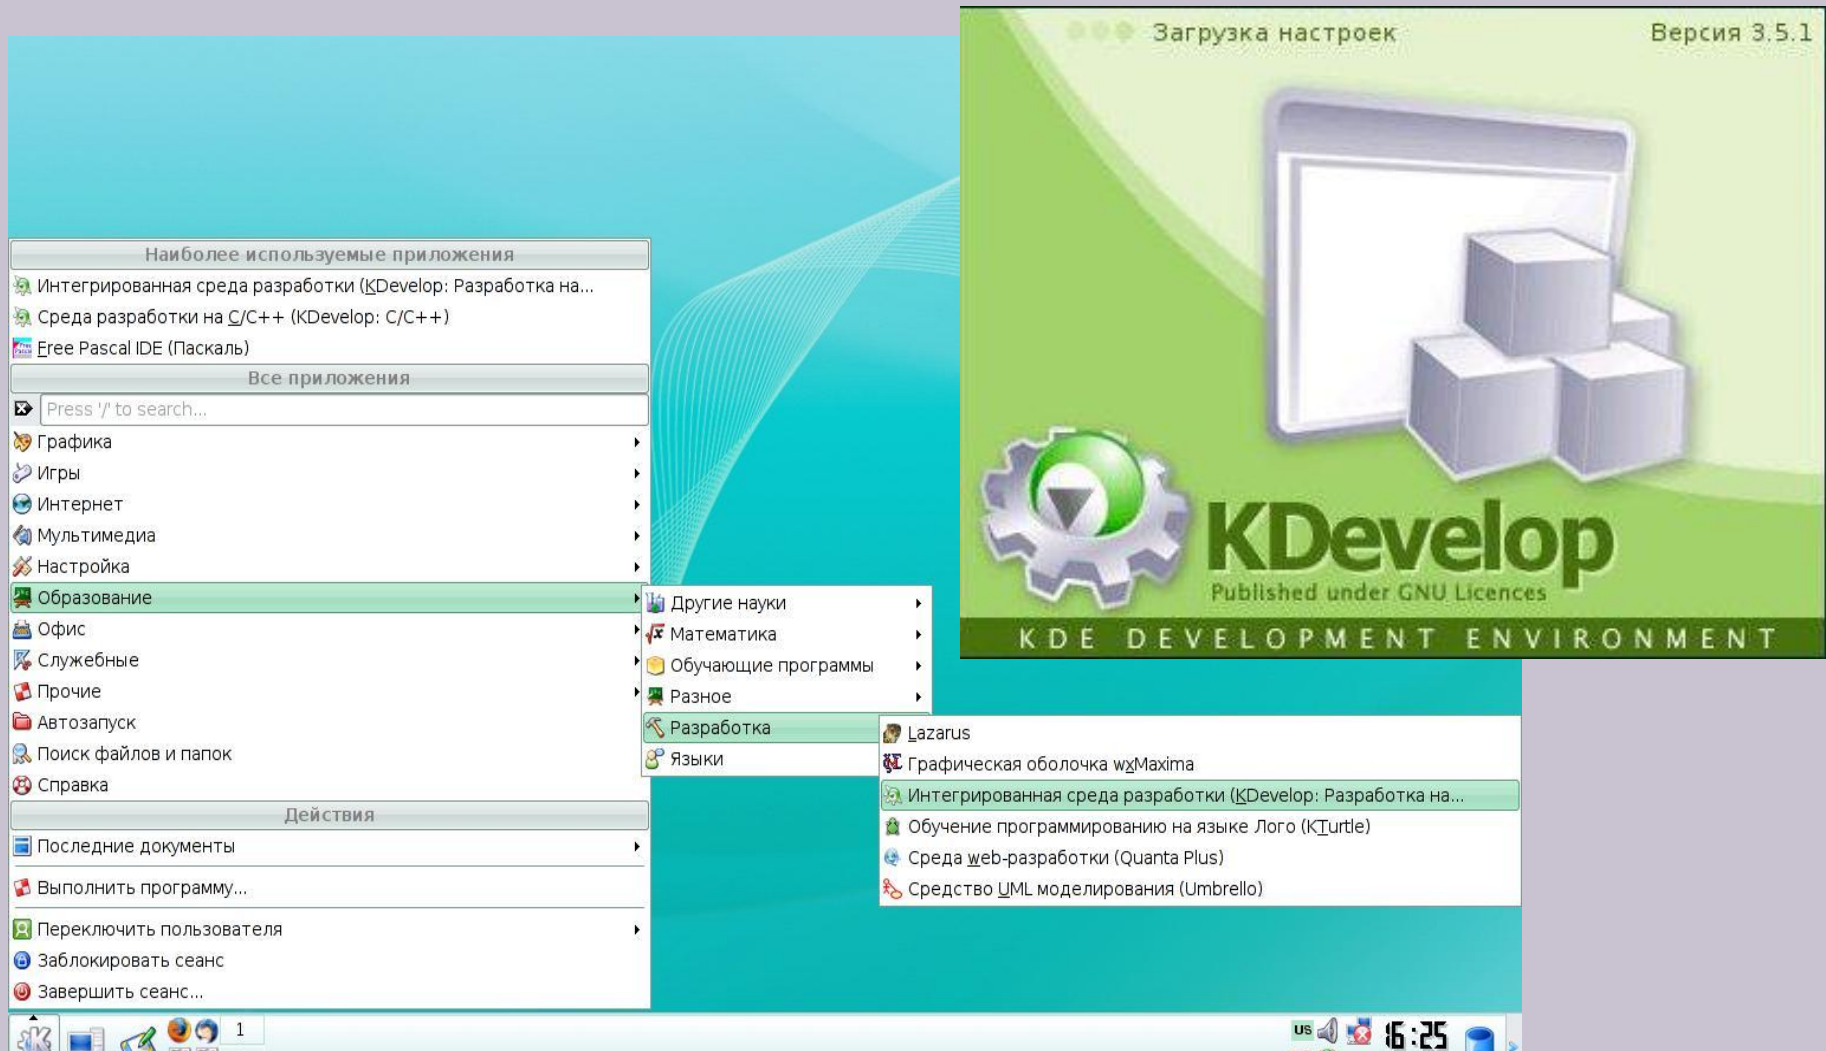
Загрузка настроек

Версия 3.5.1

KDevelop

Published under GNU Licences

KDE DEVELOPMENT ENVIRONMENT

Наиболее используемые приложения

Интегрированная среда разработки (KDevelop: Разработка на...

Среда разработки на C/C++ (KDevelop: C/C++)

Free Pascal IDE (Паскаль)

Все приложения

Press '/' to search...

Графика

Игры

Интернет

Мультимедиа

Настройка

Образование

Офис

Служебные

Прочие

Автозапуск

Поиск файлов и папок

Справка

Действия

Последние документы

Выполнить программу...

Переключить пользователя

Заблокировать сеанс

Завершить сеанс...

Другие науки

Математика

Обучающие программы

Разное

Разработка

Языки

Lazarus

Графическая оболочка wxMaxima

Интегрированная среда разработки (KDevelop: Разработка на...

Обучение программированию на языке Лого (KTurtle)

Среда web-разработки (Quanta Plus)

Средство UML моделирования (Umbrello)

1

US

16:25